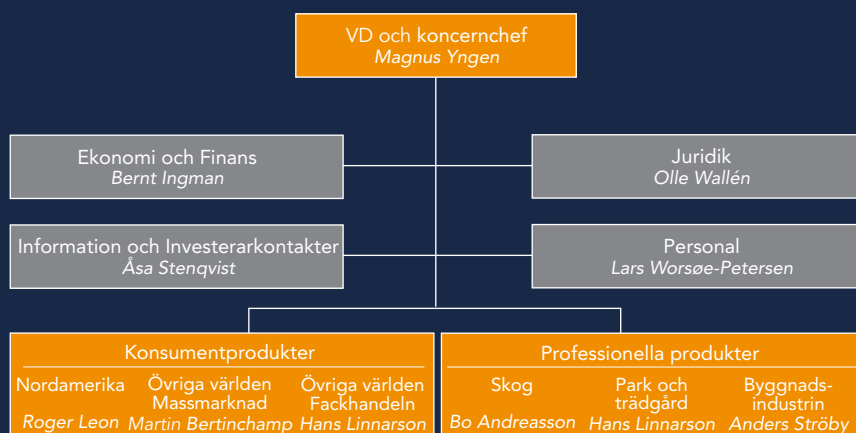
VD och koncernchef
Magnus Yngen

Ekonomi och Finans
Bernt Ingman

Juridik
Olle Wallén

Information och Investerarkontakter
Åsa Stenqvist

Personal
Lars Worsøe-Petersen

Konsumentprodukter

Nordamerika
Roger Leon

Övriga världen Massmarknad
Martin Bertinchamp

Övriga världen Fackhandeln
Hans Linnarson

Professionella produkter

Skog
Bo Andreasson

Park och trädgård
Hans Linnarson

Byggnadsindustrin
Anders Ströby